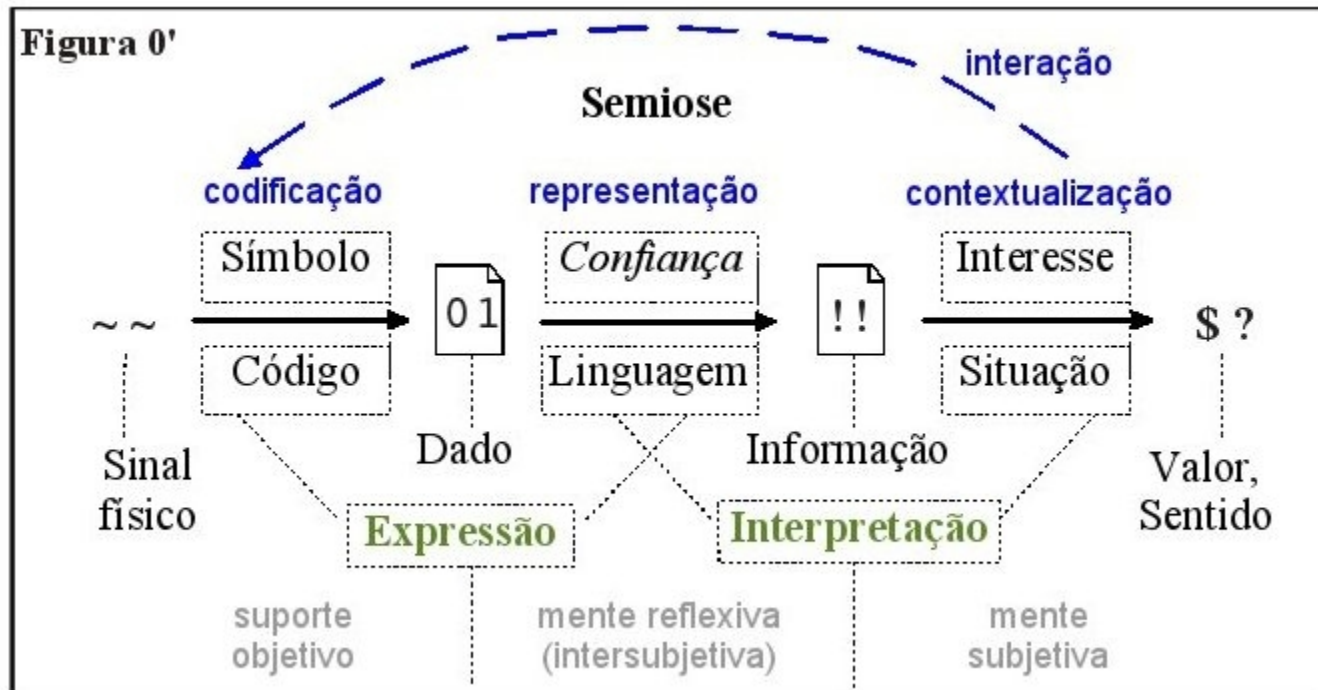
Figura 0'

interação

Semiose

codificação

representação

contextualização

Símbolo

Confiança

Interesse

~ ~

0 1

! !

$ ?

Código

Linguagem

Situação

Sinal físico

Dado

Informação

Valor, Sentido

Expressão

Interpretação

suporte objetivo

mente reflexiva (intersubjetiva)

mente subjetiva